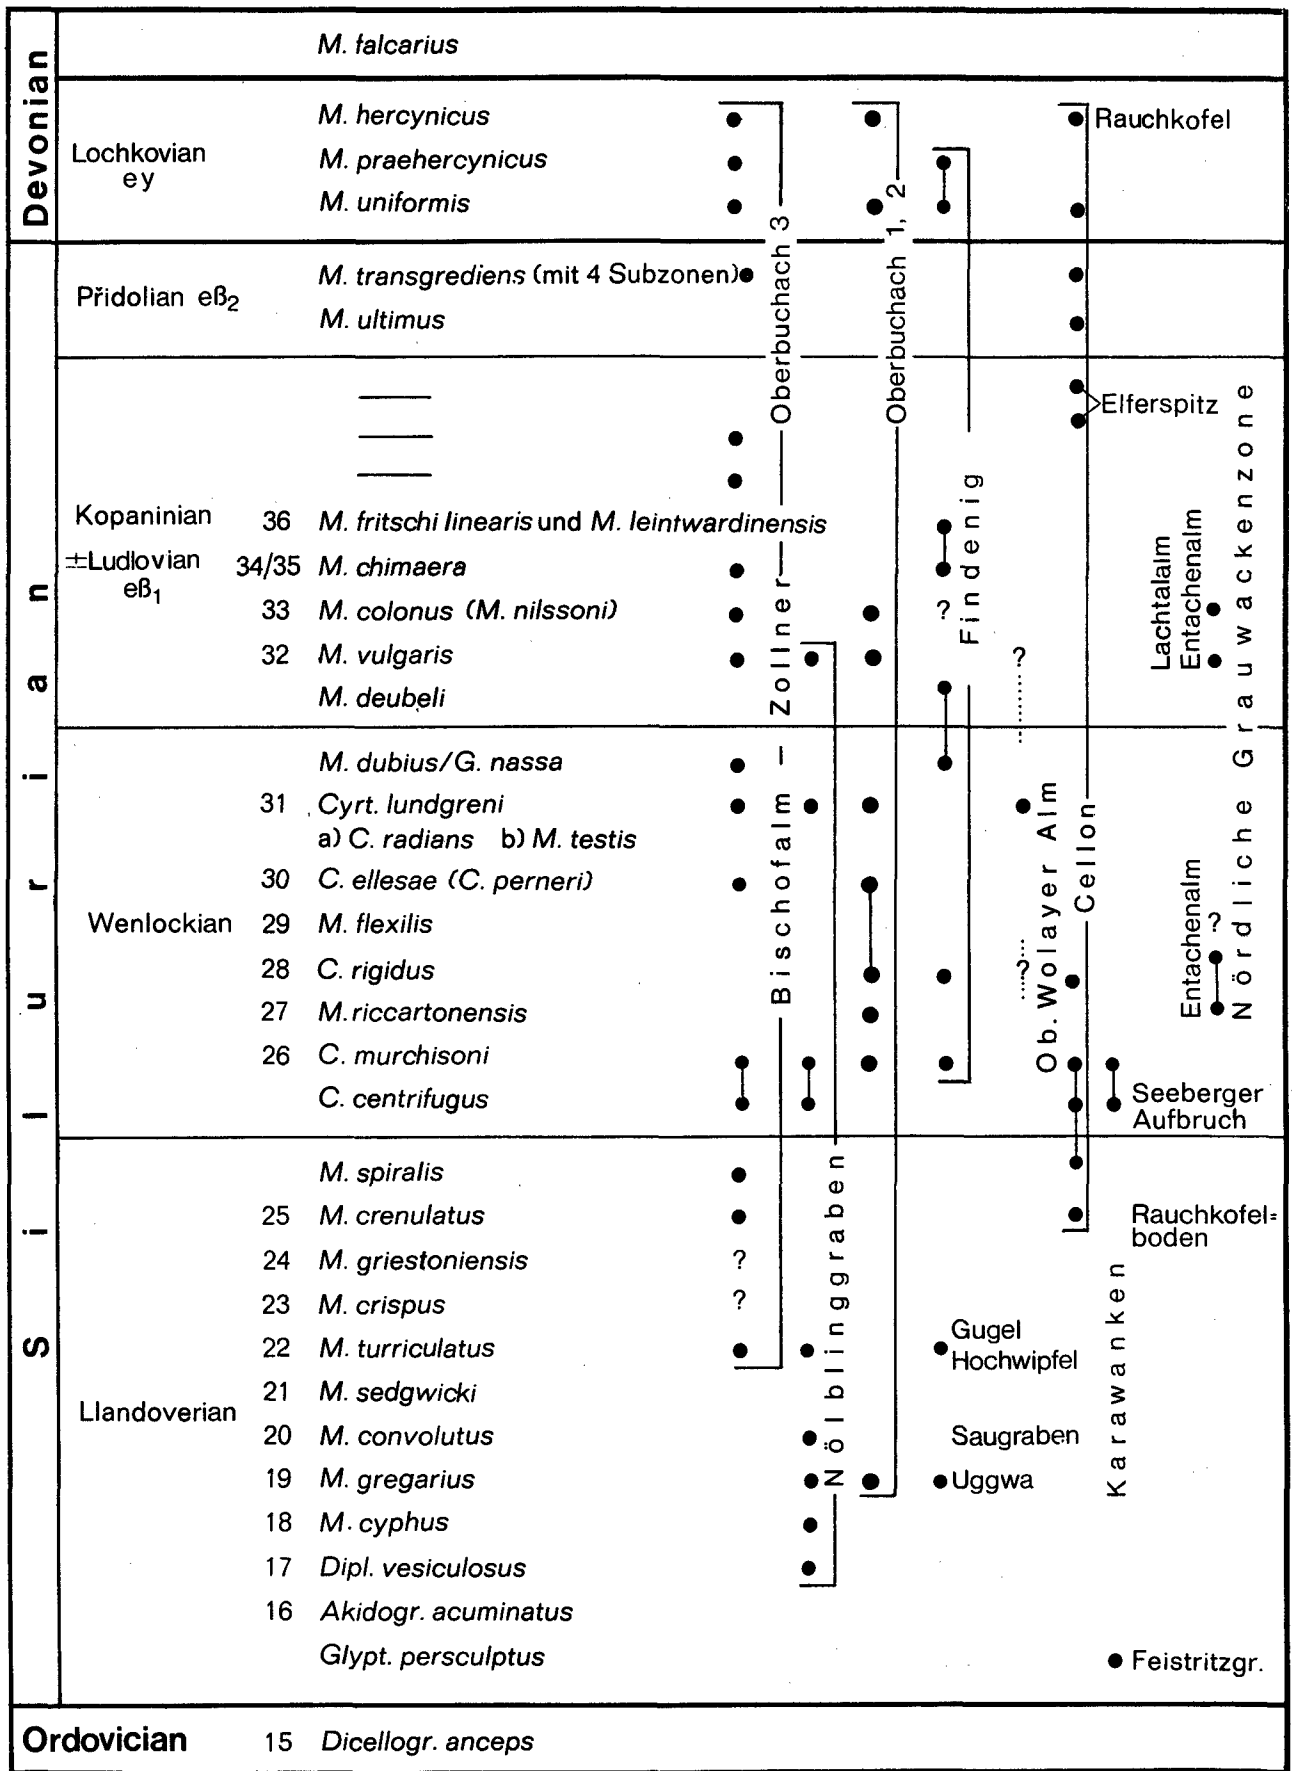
Devonian

M. falcarius

Lochkovian eγ

M. hercynicus
M. praehercynicus
M. uniformis

Rauchkofel

Silurian

Přidolian eß$_2$

M. transgrediens (mit 4 Subzonen)
M. ultimus

Elferspitz

Kopaninian ±Ludlovian eß$_1$

36 M. fritschi linearis und M. leintwardinensis
34/35 M. chimaera
33 M. colonus (M. nilssoni)
32 M. vulgaris
M. deubeli

Wenlockian

M. dubius/G. nassa
31 Cyrt. lundgreni
a) C. radians b) M. testis
30 C. ellesae (C. perneri)
29 M. flexilis
28 C. rigidus
27 M. riccartonensis
26 C. murchisoni
C. centrifugus

Seeberger Aufbruch

Llandoverian

M. spiralis
25 M. crenulatus
24 M. griestoniensis
23 M. crispus
22 M. turriculatus
21 M. sedgwicki
20 M. convolutus
19 M. gregarius
18 M. cyphus
17 Dipl. vesiculosus
16 Akidogr. acuminatus
Glypt. persculptus

Rauchkofel= boden

Gugel Hochwipfel

Saugraben

Uggwa

Feistritzgr.

? ? ? ?

Oberbuchach 3

Oberbuchach 1, 2

Findenig

Zollner – Bischofalm

Nölblinggraben

Ob. Wolayer Alm

Cellon

Karawanken

Lachtalalm Entachenalm

Entachenalm

Nördliche Grauwackenzone

Ordovician

15 Dicellogr. anceps